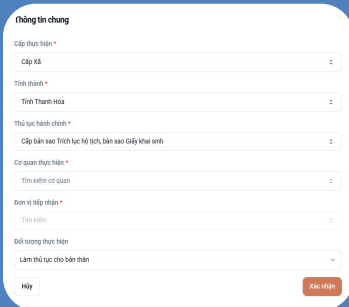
Thông tin chung

Cấp thực hiện *

Cấp Xã

Tỉnh thành *

Tỉnh Thanh Hóa

Thủ tục hành chính *

Cấp bản sao Trích lục hộ tịch, bản sao Giấy khai sinh

Cơ quan thực hiện *

Tìm kiếm cơ quan

Đơn vị tiếp nhận *

Tìm kiếm

Đối tượng thực hiện

Làm thủ tục cho bản thân

Hủy

Xác nhận